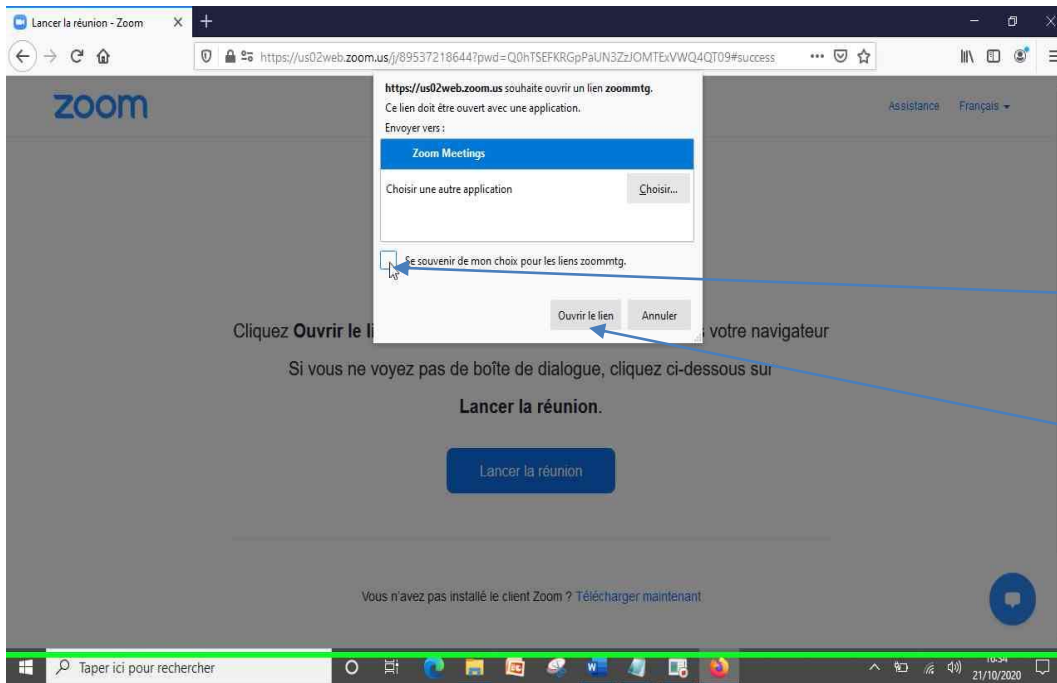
Lancer la réunion - Zoom

https://us02web.zoom.us/j/89537218644?pwd=Q0hTSEFKRGpPaUN3ZzJOMTExVWQ4QT09#success

zoom

Assistance Français

https://us02web.zoom.us souhaite ouvrir un lien zoommtg.
Ce lien doit être ouvert avec une application.
Envoyer vers :

Zoom Meetings

Choisir une autre application

Choisir...

Se souvenir de mon choix pour les liens zoommtg.

Ouvrir le lien

Annuler

Cliquez Ouvrir le li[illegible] votre navigateur

Si vous ne voyez pas de boîte de dialogue, cliquez ci-dessous sur

Lancer la réunion.

Lancer la réunion

Vous n'avez pas installé le client Zoom ? Télécharger maintenant

Taper ici pour rechercher

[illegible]
21/10/2020